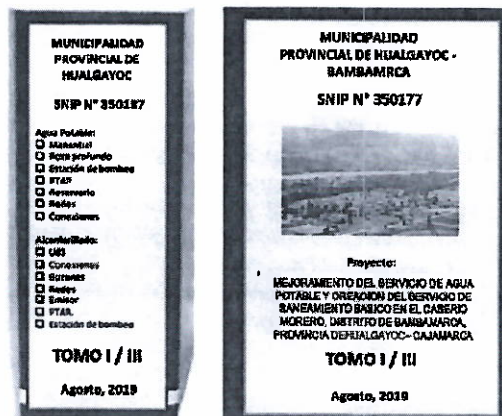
MUNICIPALIDAD PROVINCIAL DE HUALGAYOC

SNIP N° 350187

Agua Potable:
Manantial
Agua profundo
Estación de bombeo
PTAP
Reservorio
Redes
Conexiones

Alcantarillado:
UBS
Conexiones
Buzones
Redes
Emisor
PTAR
Estación de bombeo

TOMO I / III

Agosto, 2019

MUNICIPALIDAD PROVINCIAL DE HUALGAYOC - BAMBAMARCA

SNIP N° 350177

Proyecto:
MEJORAMIENTO DEL SERVICIO DE AGUA POTABLE Y CREACION DEL SERVICIO DE SANEAMIENTO BASICO EN EL CASERIO MORERO, DISTRITO DE BAMBAMARCA, PROVINCIA DE HUALGAYOC - CAJAMARCA

TOMO I / III

Agosto, 2019